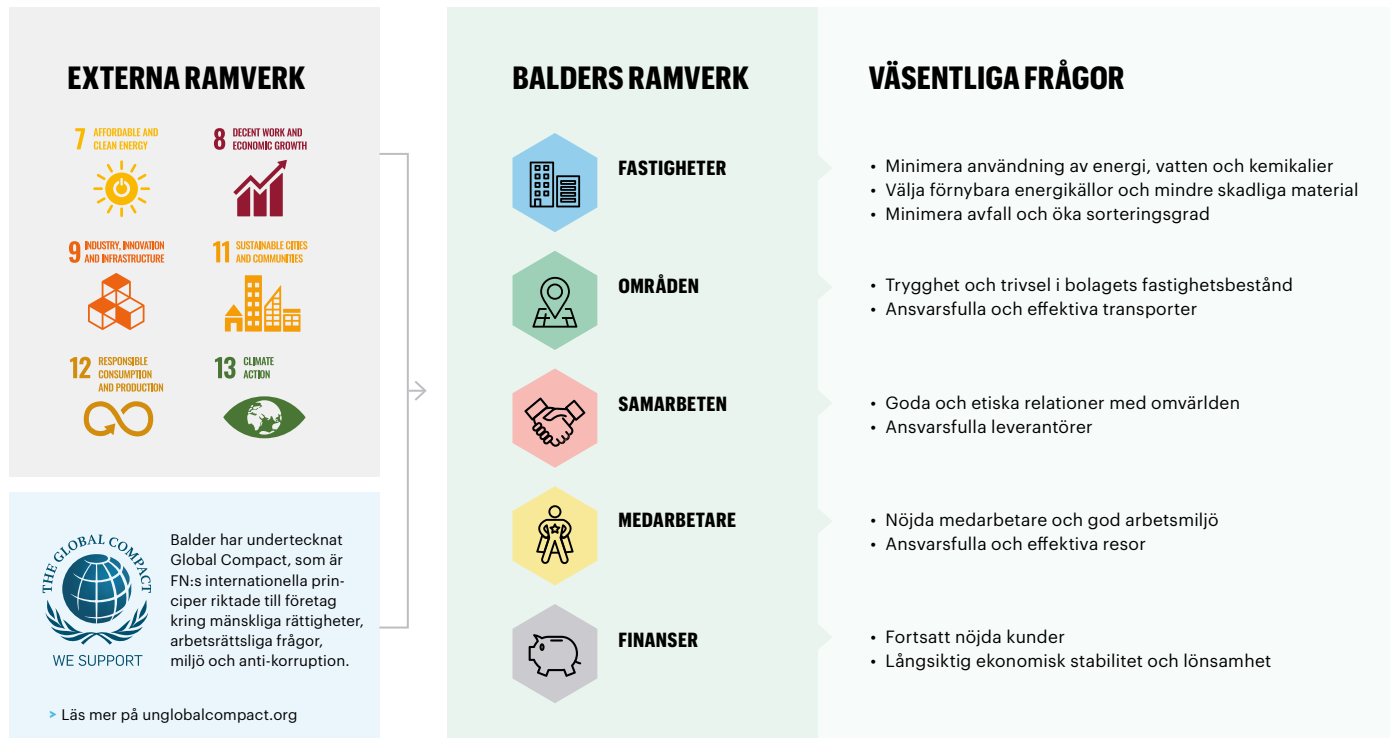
EXTERNA RAMVERK

7 AFFORDABLE AND CLEAN ENERGY

8 DECENT WORK AND ECONOMIC GROWTH

9 INDUSTRY, INNOVATION AND INFRASTRUCTURE

11 SUSTAINABLE CITIES AND COMMUNITIES

12 RESPONSIBLE CONSUMPTION AND PRODUCTION

13 CLIMATE ACTION

THE GLOBAL COMPACT

WE SUPPORT

Balder har undertecknat Global Compact, som är FN:s internationella principer riktade till företag kring mänskliga rättigheter, arbetsrättsliga frågor, miljö och anti-korruption.

> Läs mer på unglobalcompact.org

BALDERS RAMVERK

FASTIGHETER

OMRÅDEN

SAMARBETEN

MEDARBETARE

FINANSER

VÄSENTLIGA FRÅGOR

• Minimera användning av energi, vatten och kemikalier
• Välja förnybara energikällor och mindre skadliga material
• Minimera avfall och öka sorteringsgrad

• Trygghet och trivsel i bolagets fastighetsbestånd
• Ansvarsfulla och effektiva transporter

• Goda och etiska relationer med omvärlden
• Ansvarsfulla leverantörer

• Nöjda medarbetare och god arbetsmiljö
• Ansvarsfulla och effektiva resor

• Fortsatt nöjda kunder
• Långsiktig ekonomisk stabilitet och lönsamhet